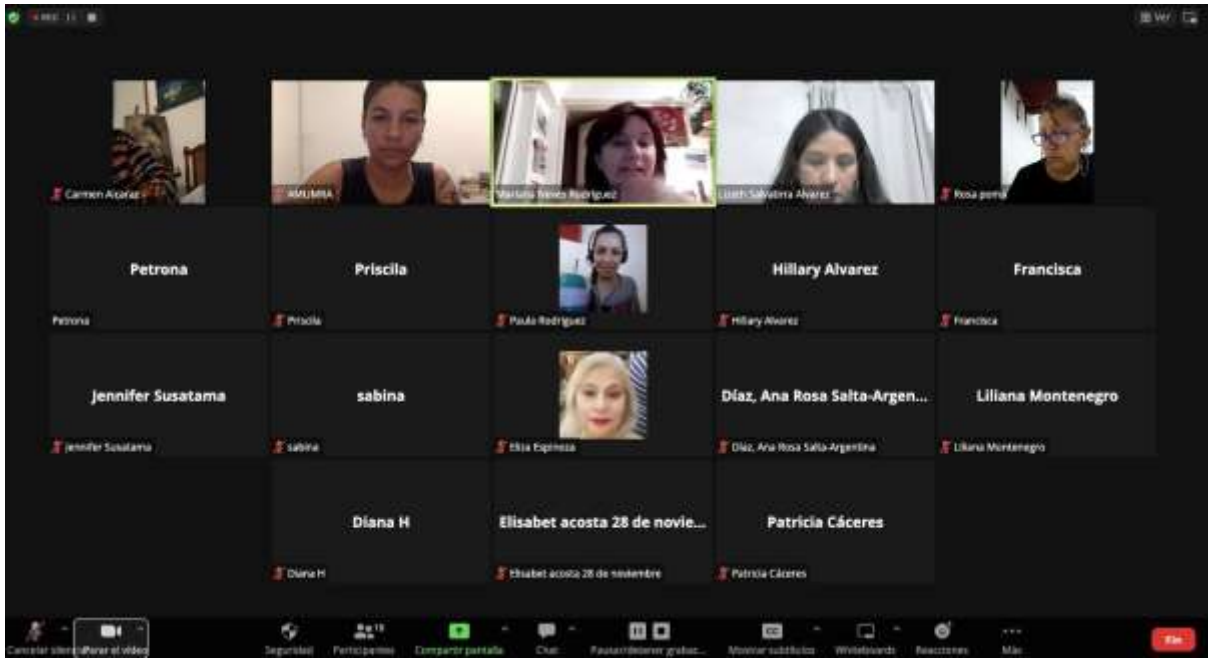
Ver

Carmen Alcaraz
AMUMRA
Mariela Nieves Rodriguez
Lizeth Salvatierra Alvarez
Rosa poma

Petrona
Petrona
Priscila
Priscila
Paula Rodriguez
Hillary Alvarez
Hillary Alvarez
Francisca
Francisca

Jennifer Susatama
Jennifer Susatama
sabina
sabina
Elsa Espinoza
Díaz, Ana Rosa Salta-Argen...
Díaz, Ana Rosa Salta-Argentina
Liliana Montenegro
Liliana Montenegro

Diana H
Diana H
Elisabet acosta 28 de novie...
Elisabet acosta 28 de noviembre
Patricia Cáceres
Patricia Cáceres

Cancelar silenciar
Parar el video
Seguridad
Participantes 19
Compartir pantalla
Chat
Pausar/detener grabac...
Mostrar subtítulos
Whiteboards
Reacciones
Más
Fin